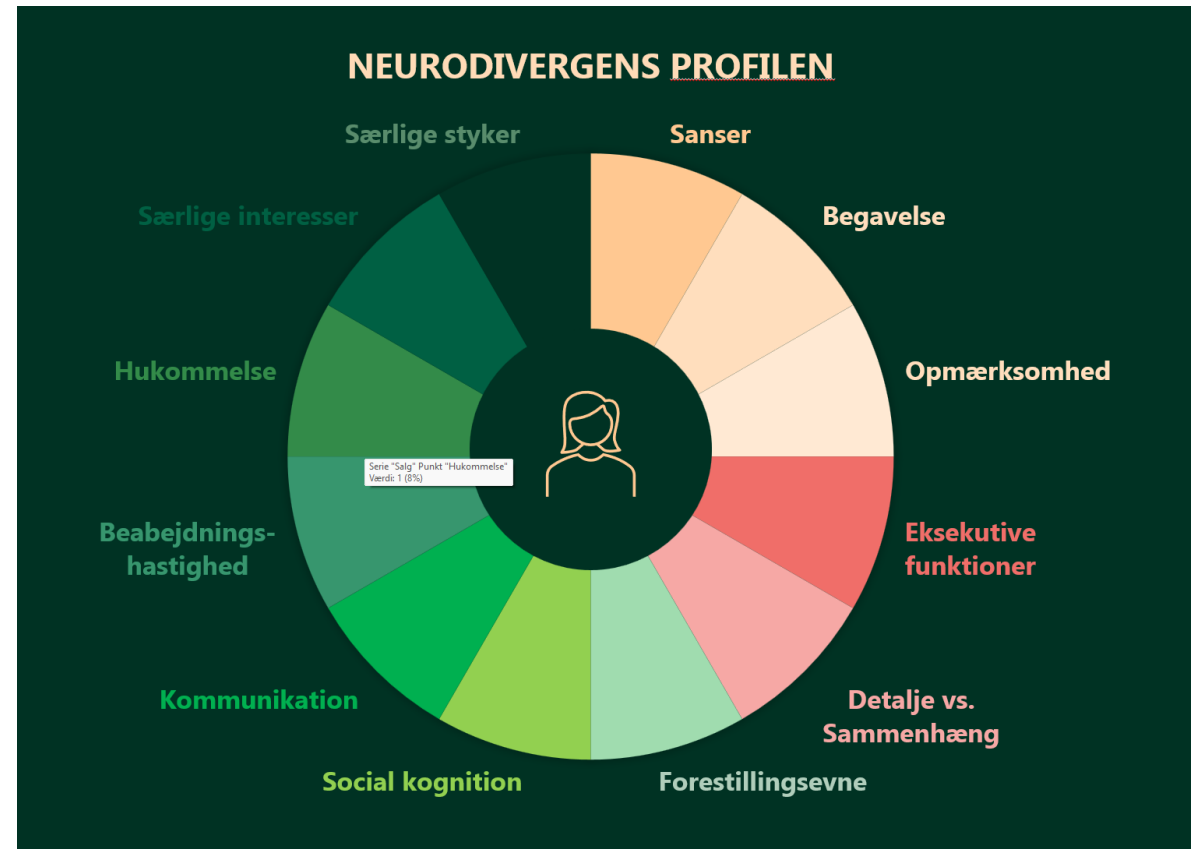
NEURODIVERGENS PROFILEN

Særlige styker

Sanser

Begavelse

Særlige interesser

Opmærksomhed

Hukommelse

Serie "Salg" Punkt "Hukommelse"
Værdi: 1 (8%)

Beabejdnings-hastighed

Eksekutive funktioner

Kommunikation

Detalje vs. Sammenhæng

Social kognition

Forestillingsevne